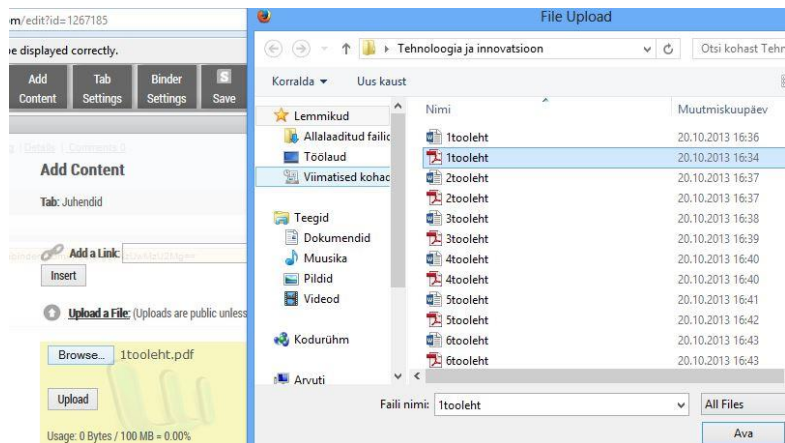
m/edit?id=1267185

e displayed correctly.

Add Content | Tab Settings | Binder Settings | Save

Add Content

Tab: Juhendid

Add a Link:

Insert

Upload a File: (Uploads are public unless

Browse... 1tooleht.pdf

Upload

Usage: 0 Bytes / 100 MB = 0.00%

File Upload

Tehnoloogia ja innovatsioon

Otsi kohast Tehn

Korralda ▾ Uus kaust

Lemmikud
Allalaaditud failid
Töölaud
Viimatised kohad

Teegid
Dokumendid
Muusika
Pildid
Videod

Kodurühm

Arvuti

| Nimi | Muutmiskuupäev |
|---|---|
| 1tooleht | 20.10.2013 16:36 |
| 1tooleht | 20.10.2013 16:34 |
| 2tooleht | 20.10.2013 16:37 |
| 2tooleht | 20.10.2013 16:37 |
| 3tooleht | 20.10.2013 16:38 |
| 3tooleht | 20.10.2013 16:39 |
| 4tooleht | 20.10.2013 16:40 |
| 4tooleht | 20.10.2013 16:40 |
| 5tooleht | 20.10.2013 16:41 |
| 5tooleht | 20.10.2013 16:42 |
| 6tooleht | 20.10.2013 16:43 |
| 6tooleht | 20.10.2013 16:43 |

Faili nimi: 1tooleht

All Files

Ava